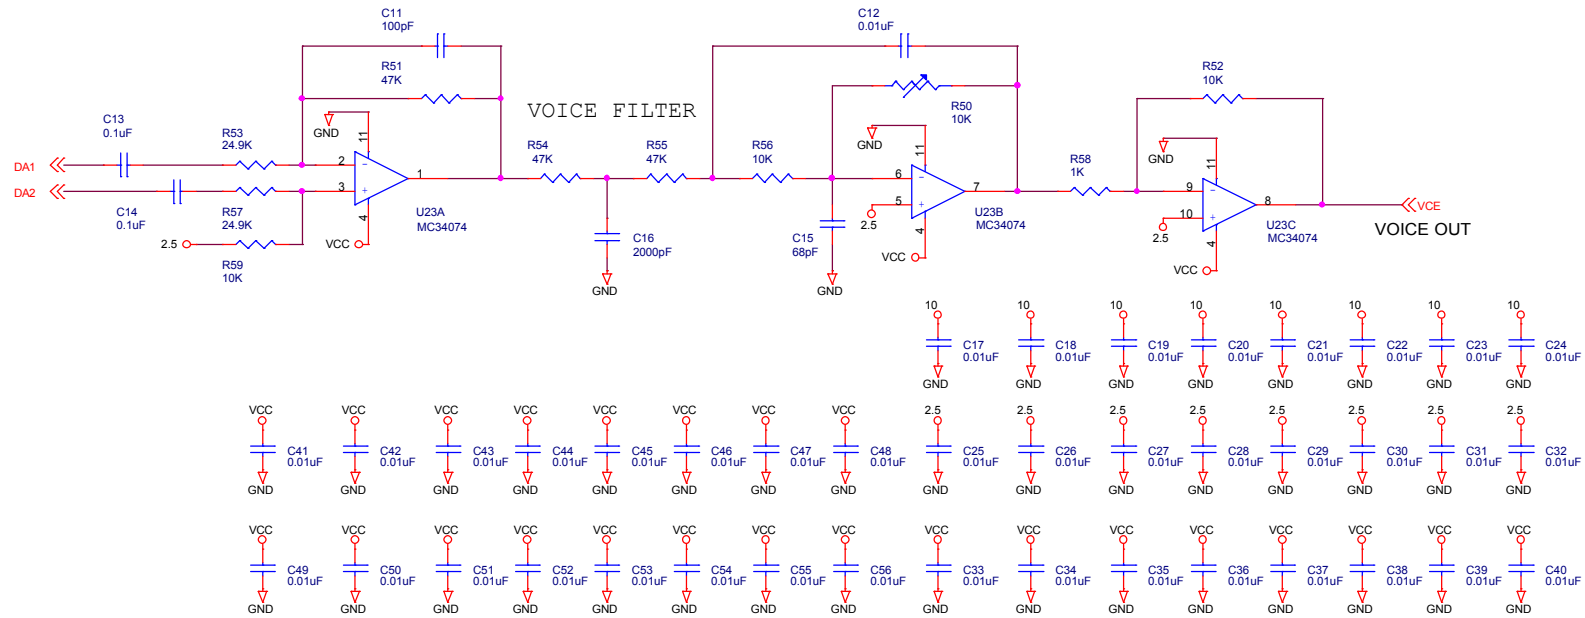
C11
100pF

R51
47K

C12
0.01uF

R50
10K

R52
10K

VOICE FILTER

C13
0.1uF

R53
24.9K

GND

11

DA1

DA2

2

3

1

4

C14
0.1uF

R57
24.9K

U23A
MC34074

VCC

2.5

R59
10K

R54
47K

R55
47K

C16
2000pF

GND

R56
10K

C15
68pF

GND

GND

11

6

5

7

4

2.5

U23B
MC34074

VCC

R58
1K

GND

11

9

10

8

4

2.5

U23C
MC34074

VCC

VCE

VOICE OUT

10
C17
0.01uF
GND

10
C18
0.01uF
GND

10
C19
0.01uF
GND

10
C20
0.01uF
GND

10
C21
0.01uF
GND

10
C22
0.01uF
GND

10
C23
0.01uF
GND

10
C24
0.01uF
GND

VCC
C41
0.01uF
GND

VCC
C42
0.01uF
GND

VCC
C43
0.01uF
GND

VCC
C44
0.01uF
GND

VCC
C45
0.01uF
GND

VCC
C46
0.01uF
GND

VCC
C47
0.01uF
GND

VCC
C48
0.01uF
GND

2.5
C25
0.01uF
GND

2.5
C26
0.01uF
GND

2.5
C27
0.01uF
GND

2.5
C28
0.01uF
GND

2.5
C29
0.01uF
GND

2.5
C30
0.01uF
GND

2.5
C31
0.01uF
GND

2.5
C32
0.01uF
GND

VCC
C49
0.01uF
GND

VCC
C50
0.01uF
GND

VCC
C51
0.01uF
GND

VCC
C52
0.01uF
GND

VCC
C53
0.01uF
GND

VCC
C54
0.01uF
GND

VCC
C55
0.01uF
GND

VCC
C56
0.01uF
GND

VCC
C33
0.01uF
GND

VCC
C34
0.01uF
GND

VCC
C35
0.01uF
GND

VCC
C36
0.01uF
GND

VCC
C37
0.01uF
GND

VCC
C38
0.01uF
GND

VCC
C39
0.01uF
GND

VCC
C40
0.01uF
GND